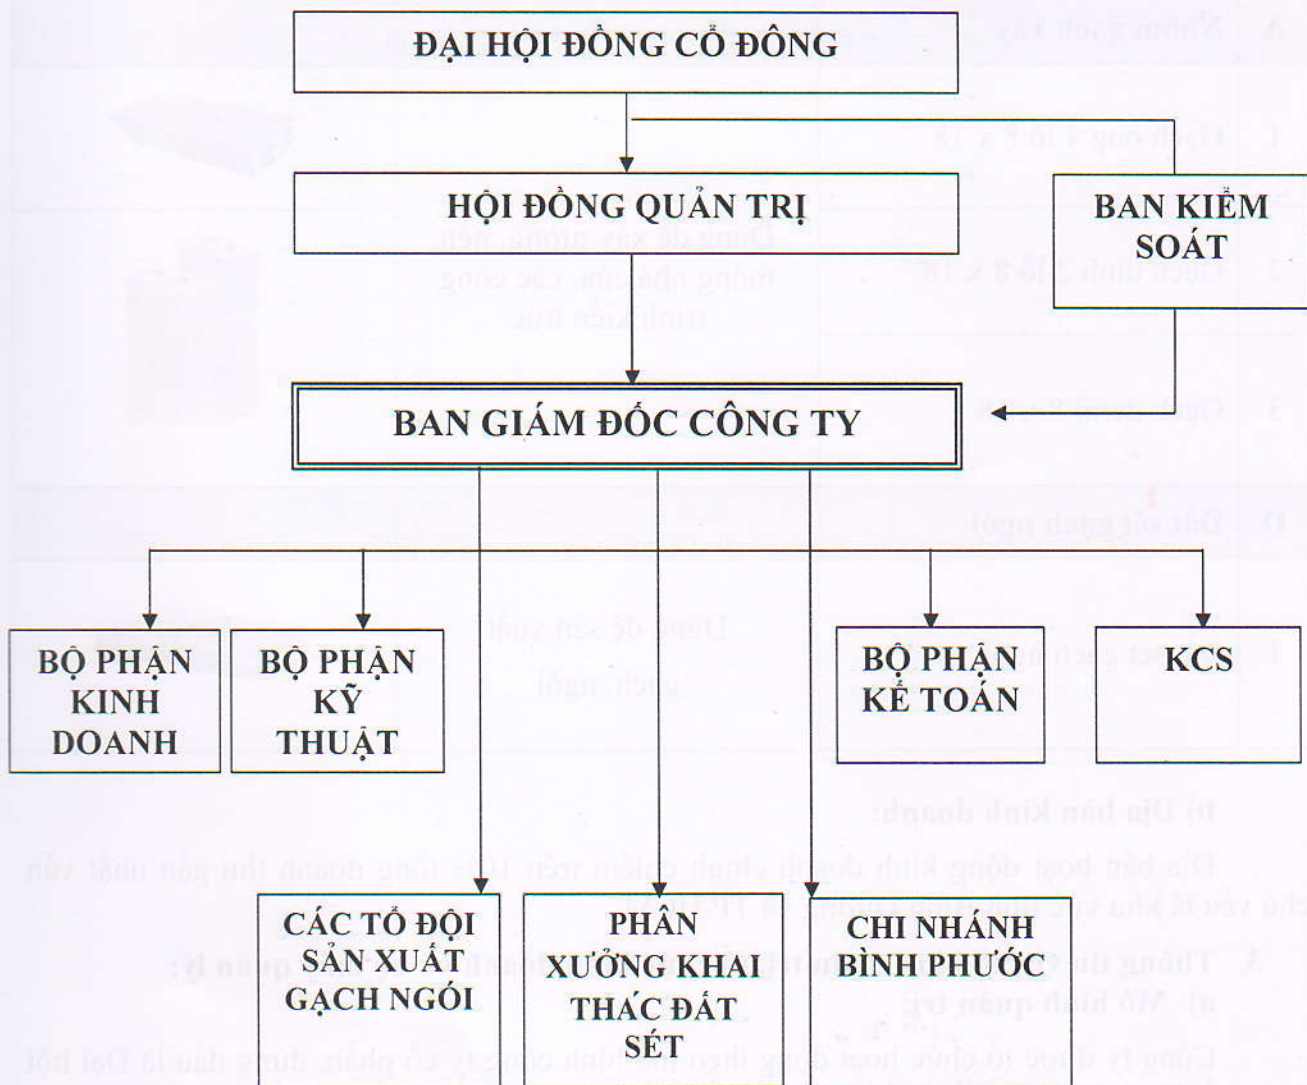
ĐẠI HỘI ĐỒNG CỔ ĐÔNG

HỘI ĐỒNG QUẢN TRỊ

BAN KIỂM SOÁT

BAN GIÁM ĐỐC CÔNG TY

BỘ PHẬN KINH DOANH

BỘ PHẬN KỸ THUẬT

BỘ PHẬN KẾ TOÁN

KCS

CÁC TỔ ĐỘI SẢN XUẤT GẠCH NGÓI

PHÂN XƯỞNG KHAI THÁC ĐẤT SÉT

CHI NHÁNH BÌNH PHƯỚC